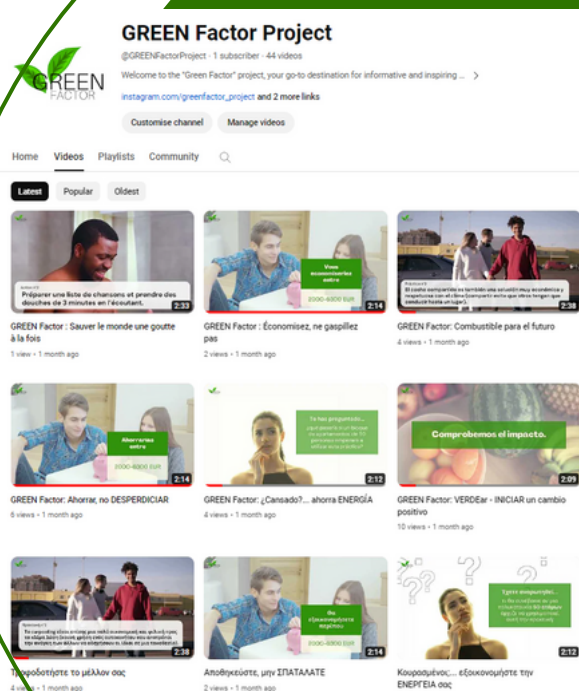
GREEN FACTOR

GREEN Factor Project

@GREENFactorProject · 1 subscriber · 44 videos

Welcome to the "Green Factor" project, your go-to destination for informative and inspiring ... >

instagram.com/greenfactor_project and 2 more links

Customise channel

Manage videos

Home Videos Playlists Community

Latest Popular Oldest

Préparer une liste de chansons et prendre des douches de 3 minutes en l'écoutant.

2:33

GREEN Factor : Sauver le monde une goutte à la fois

1 view • 1 month ago

Vous économiserez entre

2000-6000 EUR

2:14

GREEN Factor : Économisez, ne gaspillez pas

2 views • 1 month ago

El coche compartido es también una solución muy económica y respetuosa con el clima

2:38

GREEN Factor: Combustible para el futuro

4 views • 1 month ago

Ahorrarías entre

2000-6000 EUR

2:14

GREEN Factor: Ahorrar, no DESPERDICIAR

6 views • 1 month ago

Te has preguntado...

2:12

GREEN Factor: ¿Cansado?... ahorra ENERGÍA

4 views • 1 month ago

Comprobemos el impacto.

2:09

GREEN Factor: VERDEar - INICIAR un cambio positivo

10 views • 1 month ago

2:38

Τροφοδοτήστε το μέλλον σας

1 view • 1 month ago

Θα εξοικονομήσετε περίπου

2000-6000 EUR

2:14

Αποθηκεύστε, μην ΣΠΑΤΑΛΑΤΕ

2 views • 1 month ago

Έχετε αναρωτηθεί...

2:12

Κουρασμένος;... εξοικονομήστε την ΕΝΕΡΓΕΙΑ σας